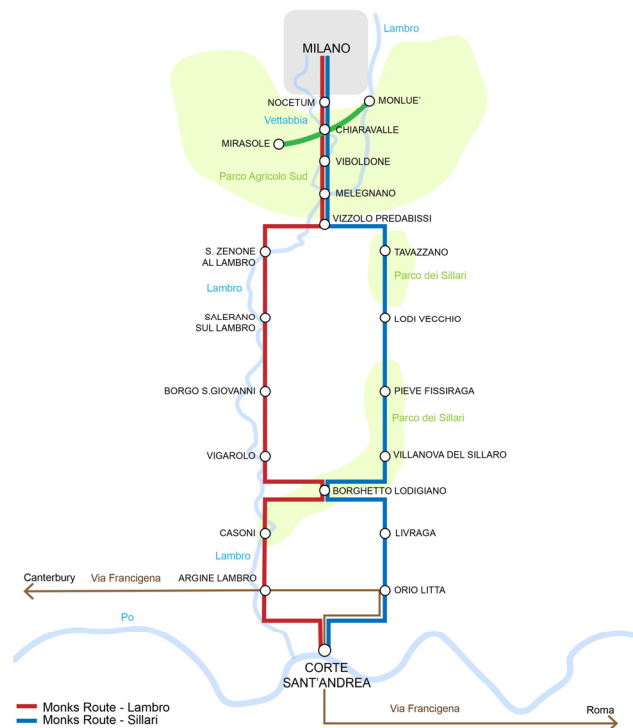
Lambro
MILANO
NOCETUM
MONLUE'
Vettabbia
CHIARAVALLE
MIRASOLE
VIBOLDONE
Parco Agricolo Sud
MELEGNANO
VIZZOLO PREDABISSI
S. ZENONE AL LAMBRO
TAVAZZANO
Parco dei Sillari
Lambro
SALERANO SUL LAMBRO
LODI VECCHIO
BORGO S.GIOVANNI
PIEVE FISSIRAGA
Parco dei Sillari
VIGAROLO
VILLANOVA DEL SILLARO
BORGHETTO LODIGIANO
CASONI
LIVRAGA
Lambro
Canterbury
Via Francigena
ARGINE LAMBRO
ORIO LITTA
Po
CORTE SANT'ANDREA
Monks Route - Lambro
Monks Route - Sillari
Via Francigena
Roma